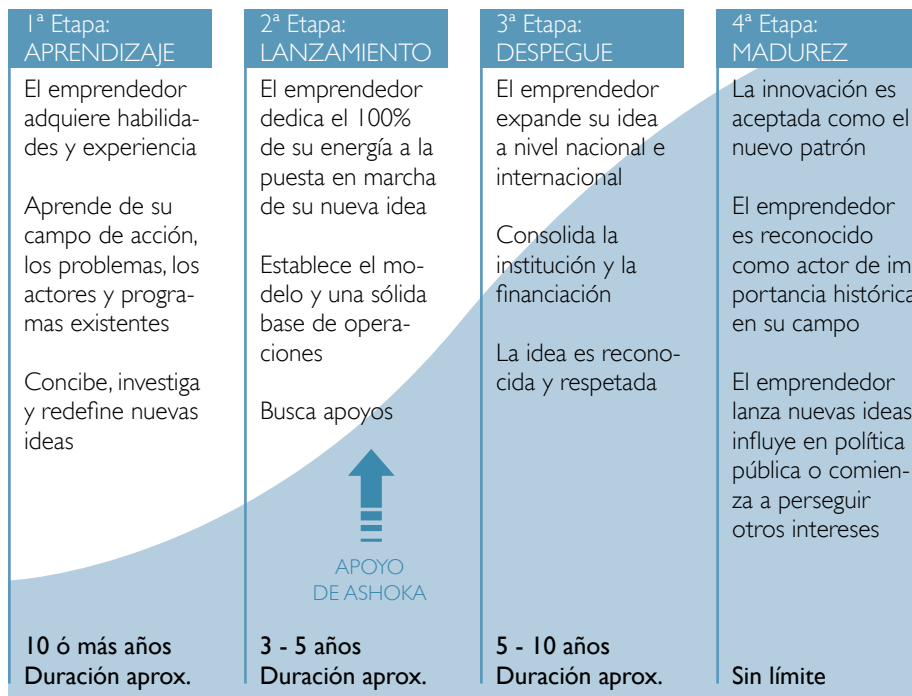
1ª Etapa:
APRENDIZAJE

El emprendedor adquiere habilidades y experiencia

Aprende de su campo de acción, los problemas, los actores y programas existentes

Concibe, investiga y redefine nuevas ideas

10 ó más años
Duración aprox.

2ª Etapa:
LANZAMIENTO

El emprendedor dedica el 100% de su energía a la puesta en marcha de su nueva idea

Establece el modelo y una sólida base de operaciones

Busca apoyos

APOYO
DE ASHOKA

3 - 5 años
Duración aprox.

3ª Etapa:
DESPEGUE

El emprendedor expande su idea a nivel nacional e internacional

Consolida la institución y la financiación

La idea es reconocida y respetada

5 - 10 años
Duración aprox.

4ª Etapa:
MADUREZ

La innovación es aceptada como el nuevo patrón

El emprendedor es reconocido como actor de im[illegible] portancia histórica en su campo

El emprendedor lanza nuevas ideas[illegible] influye en política pública o comienza a perseguir otros intereses

Sin límite